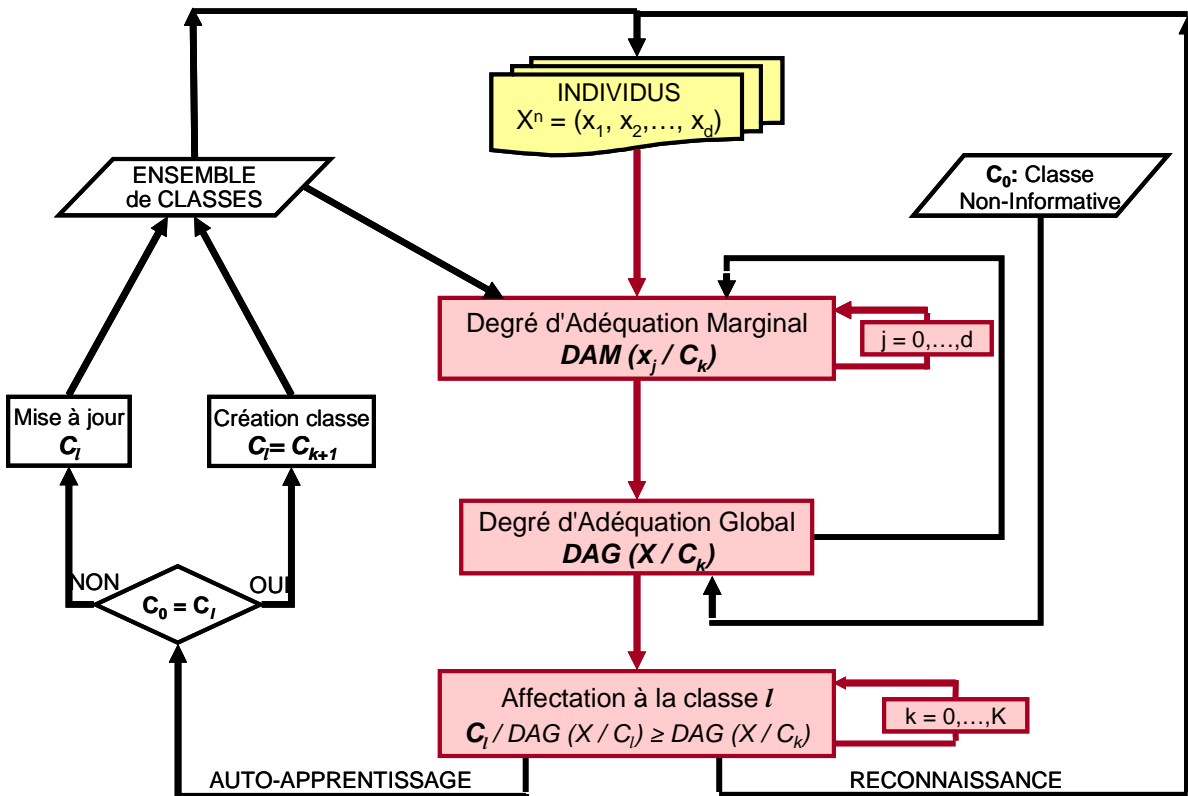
INDIVIDUS
$X^n = (x_1, x_2, \ldots, x_d)$

ENSEMBLE de CLASSES

$C_0$: Classe Non-Informative

Degré d'Adéquation Marginal
$DAM (x_j / C_k)$

j = 0,…,d

Mise à jour
$C_l$

Création classe
$C_l = C_{k+1}$

Degré d'Adéquation Global
$DAG (X / C_k)$

NON

$C_0 = C_l$

OUI

Affectation à la classe $l$
$C_l / DAG (X / C_l) \geq DAG (X / C_k)$

k = 0,…,K

AUTO-APPRENTISSAGE

RECONNAISSANCE